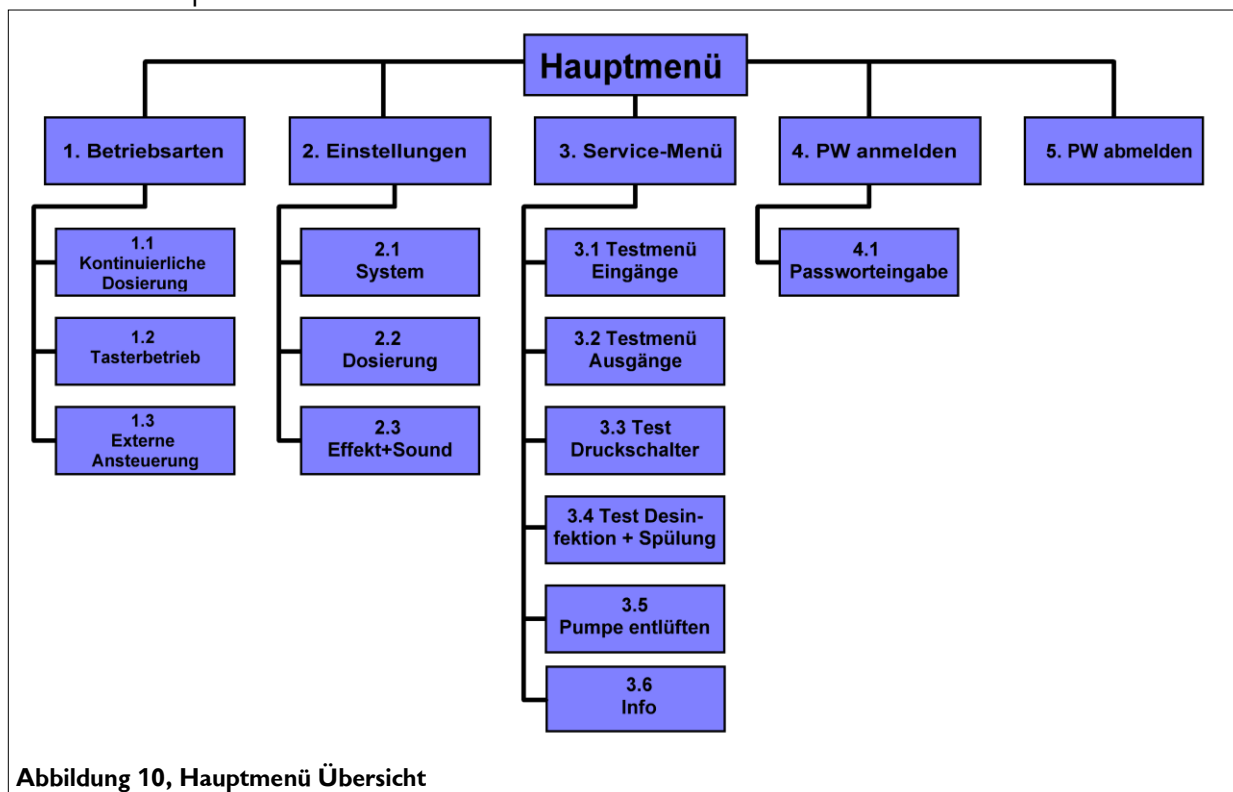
Hauptmenü

1. Betriebsarten

1.1 Kontinuierliche Dosierung

1.2 Tasterbetrieb

1.3 Externe Ansteuerung

2. Einstellungen

2.1 System

2.2 Dosierung

2.3 Effekt+Sound

3. Service-Menü

3.1 Testmenü Eingänge

3.2 Testmenü Ausgänge

3.3 Test Druckschalter

3.4 Test Desinfektion + Spülung

3.5 Pumpe entlüften

3.6 Info

4. PW anmelden

4.1 Passworteingabe

5. PW abmelden

Abbildung 10, Hauptmenü Übersicht